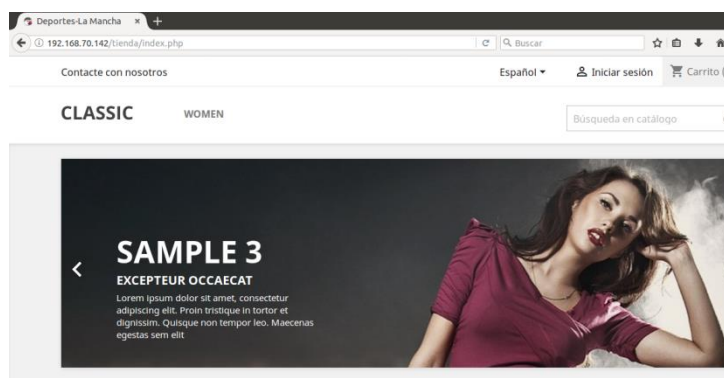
Deportes-La Mancha ×
+
192.168.70.142/tienda/index.php
Buscar

Contacte con nosotros
Español
Iniciar sesión
Carrito (

CLASSIC
WOMEN
Búsqueda en catálogo

SAMPLE 3
EXCEPTEUR OCCAECAT
Lorem ipsum dolor sit amet, consectetur adipiscing elit. Proin tristique in tortor et dignissim. Quisque non tempor leo. Maecenas egestas sem elit